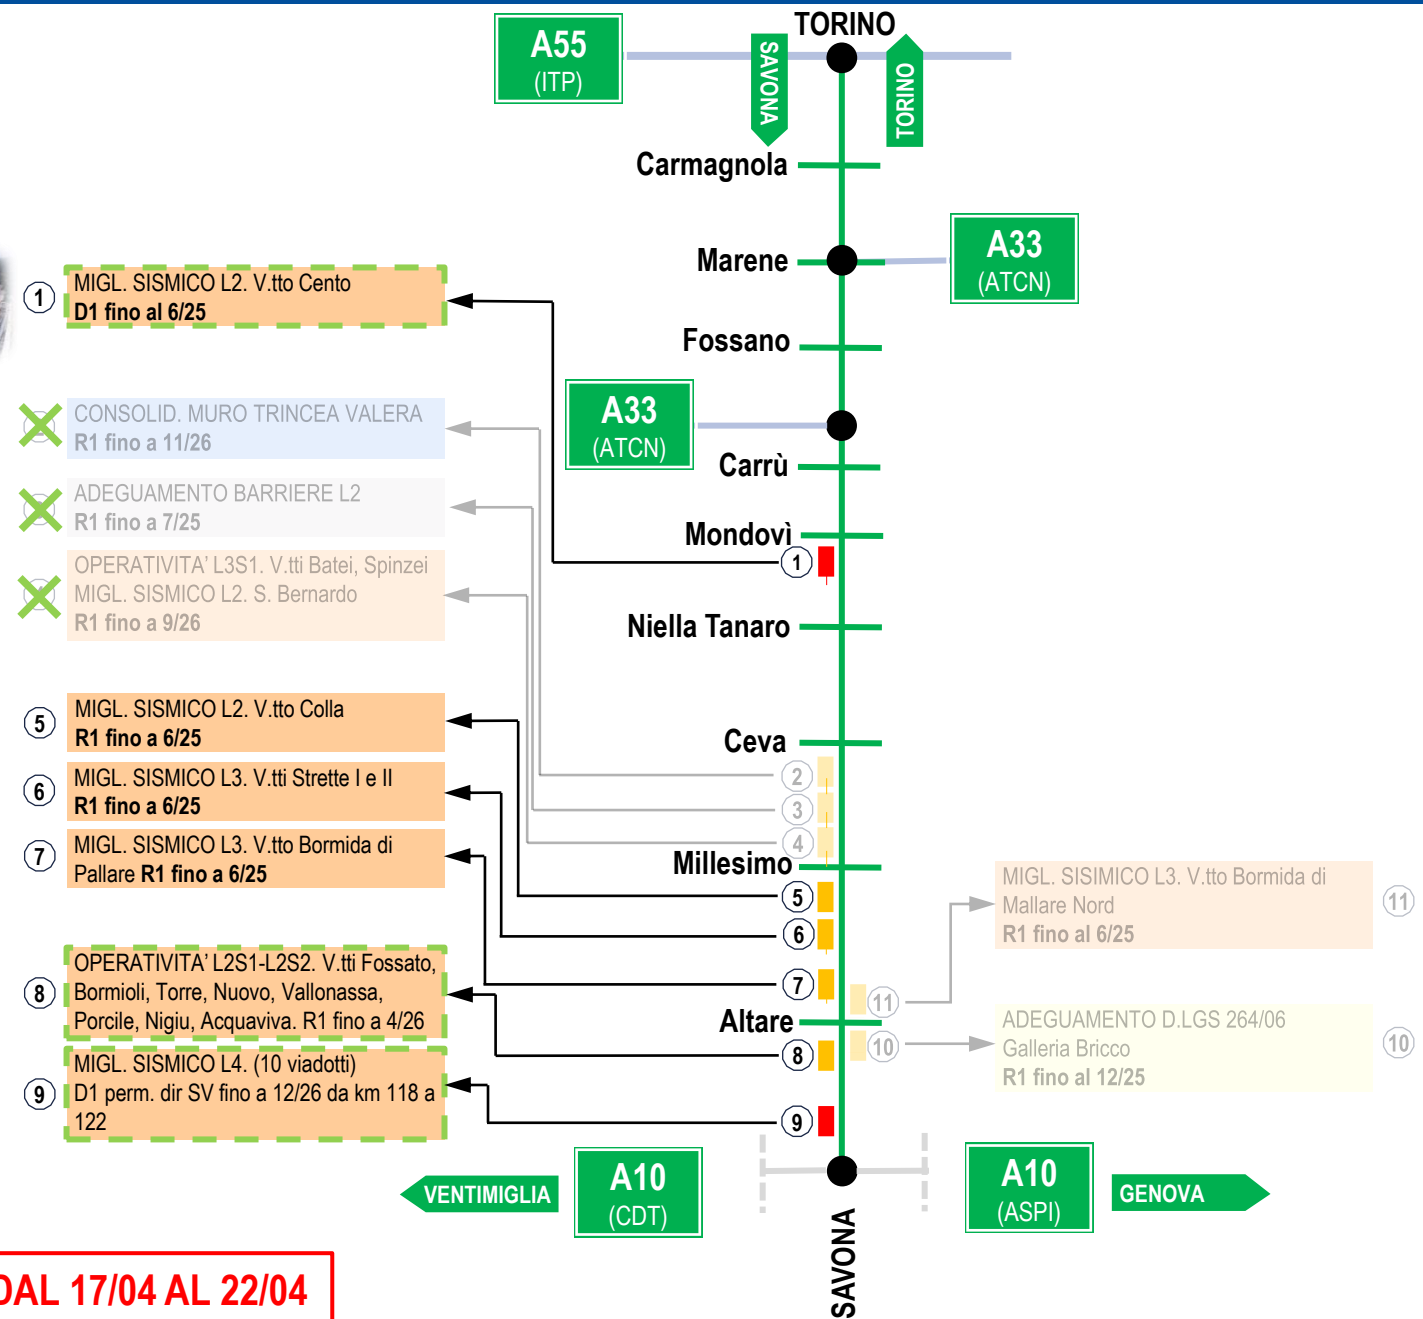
A55
(ITP)

TORINO

SAVONA

TORINO

Carmagnola

Marene

A33
(ATCN)

Fossano

A33
(ATCN)

Carrù

Mondovì

Niella Tanaro

Ceva

Millesimo

Altare

1 MIGL. SISMICO L2. V.tto Cento
D1 fino al 6/25

CONSOLID. MURO TRINCEA VALERA
R1 fino a 11/26

ADEGUAMENTO BARRIERE L2
R1 fino a 7/25

OPERATIVITA' L3S1. V.tti Batei, Spinzei
MIGL. SISMICO L2. S. Bernardo
R1 fino a 9/26

5 MIGL. SISMICO L2. V.tto Colla
R1 fino a 6/25

6 MIGL. SISMICO L3. V.tti Strette I e II
R1 fino a 6/25

7 MIGL. SISMICO L3. V.tto Bormida di Pallare R1 fino a 6/25

8 OPERATIVITA' L2S1-L2S2. V.tti Fossato, Bormioli, Torre, Nuovo, Vallonassa, Porcile, Nigiu, Acquaviva. R1 fino a 4/26

9 MIGL. SISMICO L4. (10 viadotti)
D1 perm. dir SV fino a 12/26 da km 118 a 122

1
2
3
4
5
6
7
8
9
11
10

MIGL. SISIMICO L3. V.tto Bormida di Mallare Nord
R1 fino al 6/25 11

ADEGUAMENTO D.LGS 264/06
Galleria Bricco
R1 fino al 12/25 10

VENTIMIGLIA

A10
(CDT)

SAVONA

A10
(ASPI)

GENOVA

DAL 17/04 AL 22/04